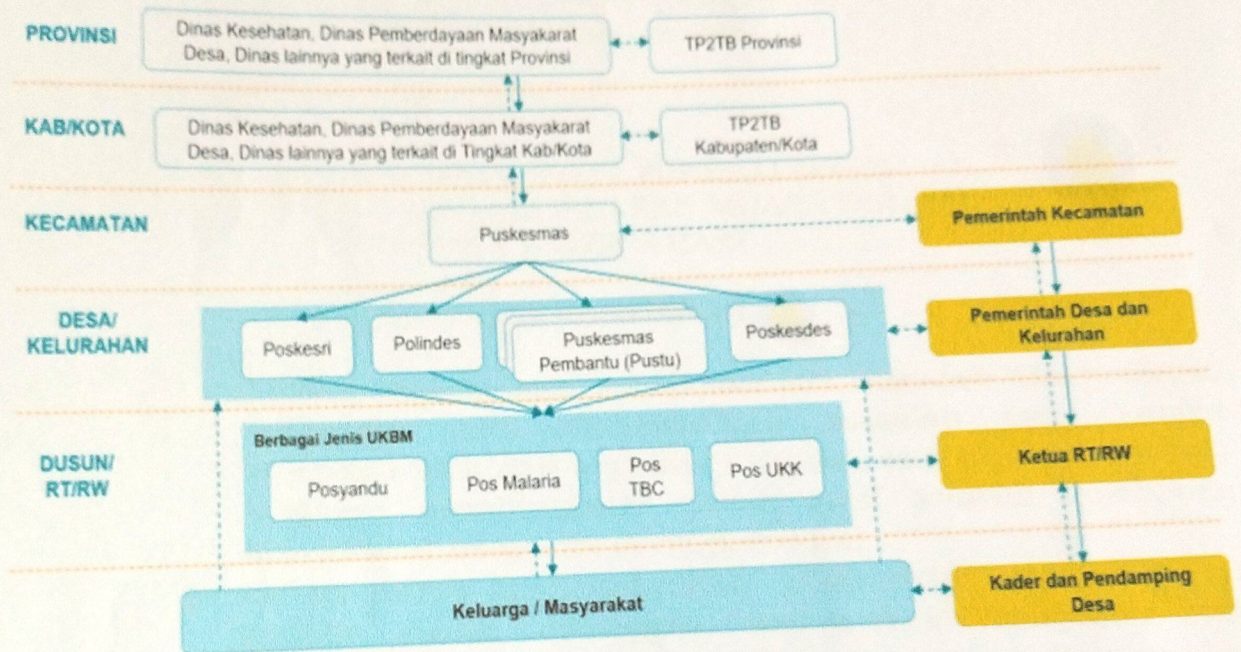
PROVINSI

Dinas Kesehatan, Dinas Pemberdayaan Masyakarat Desa, Dinas lainnya yang terkait di tingkat Provinsi

TP2TB Provinsi

KAB/KOTA

Dinas Kesehatan, Dinas Pemberdayaan Masyakarat Desa, Dinas lainnya yang terkait di Tingkat Kab/Kota

TP2TB Kabupaten/Kota

KECAMATAN

Puskesmas

Pemerintah Kecamatan

DESA/ KELURAHAN

Poskesri

Polindes

Puskesmas Pembantu (Pustu)

Poskesdes

Pemerintah Desa dan Kelurahan

DUSUN/ RT/RW

Berbagai Jenis UKBM

Posyandu

Pos Malaria

Pos TBC

Pos UKK

Ketua RT/RW

Keluarga / Masyarakat

Kader dan Pendamping Desa